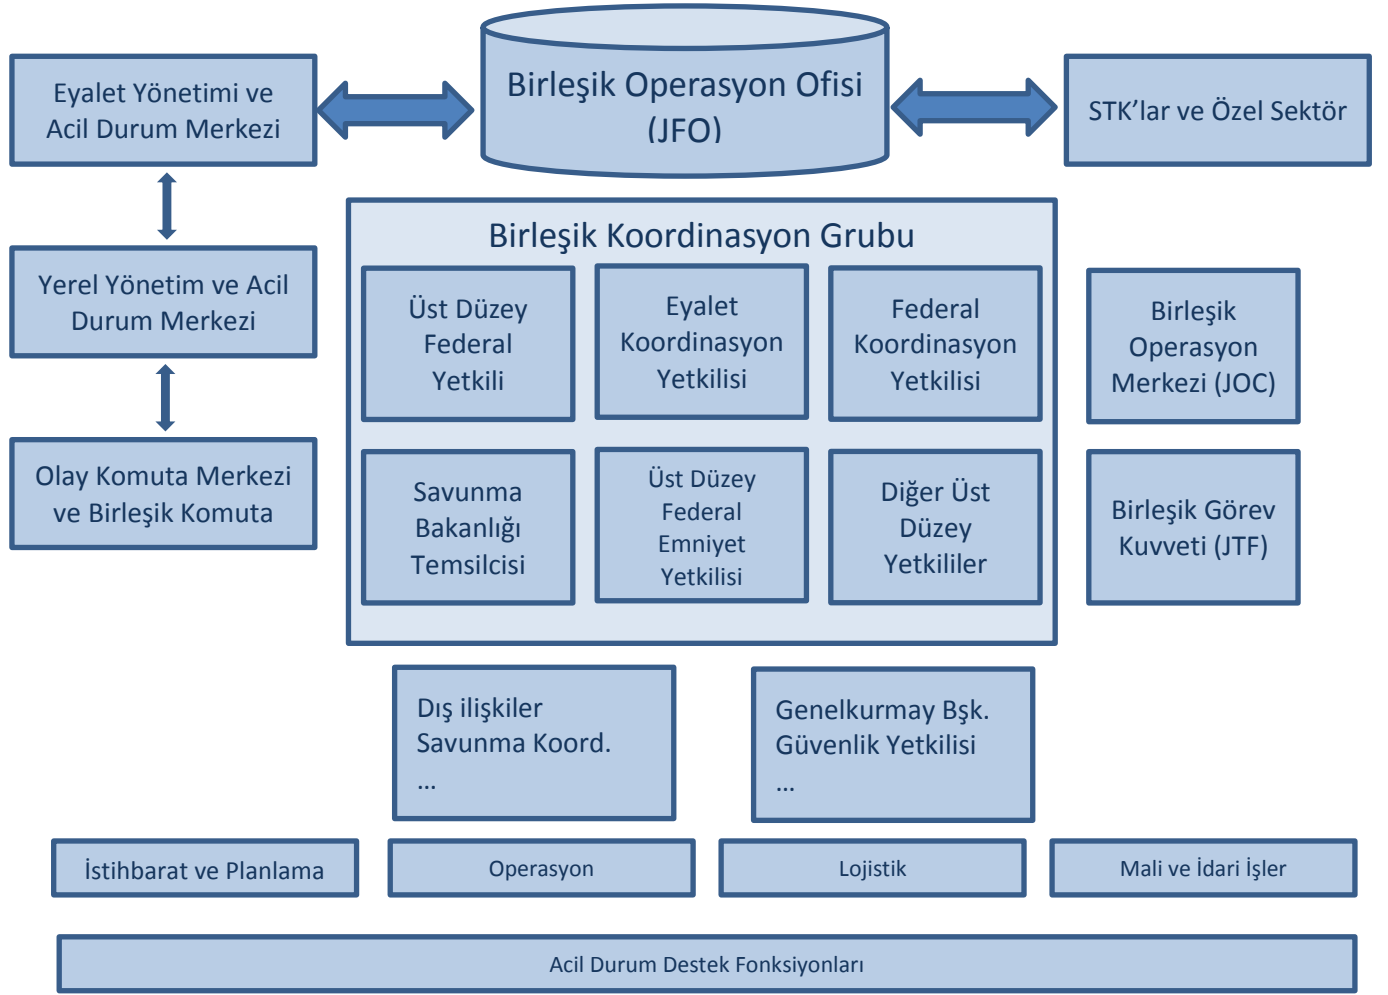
Eyalet Yönetimi ve Acil Durum Merkezi

Birleşik Operasyon Ofisi (JFO)

STK'lar ve Özel Sektör

Yerel Yönetim ve Acil Durum Merkezi

Olay Komuta Merkezi ve Birleşik Komuta

Birleşik Koordinasyon Grubu

Üst Düzey Federal Yetkili

Eyalet Koordinasyon Yetkilisi

Federal Koordinasyon Yetkilisi

Savunma Bakanlığı Temsilcisi

Üst Düzey Federal Emniyet Yetkilisi

Diğer Üst Düzey Yetkililer

Birleşik Operasyon Merkezi (JOC)

Birleşik Görev Kuvveti (JTF)

Dış ilişkiler
Savunma Koord.
...

Genelkurmay Bşk.
Güvenlik Yetkilisi
...

İstihbarat ve Planlama

Operasyon

Lojistik

Mali ve İdari İşler

Acil Durum Destek Fonksiyonları